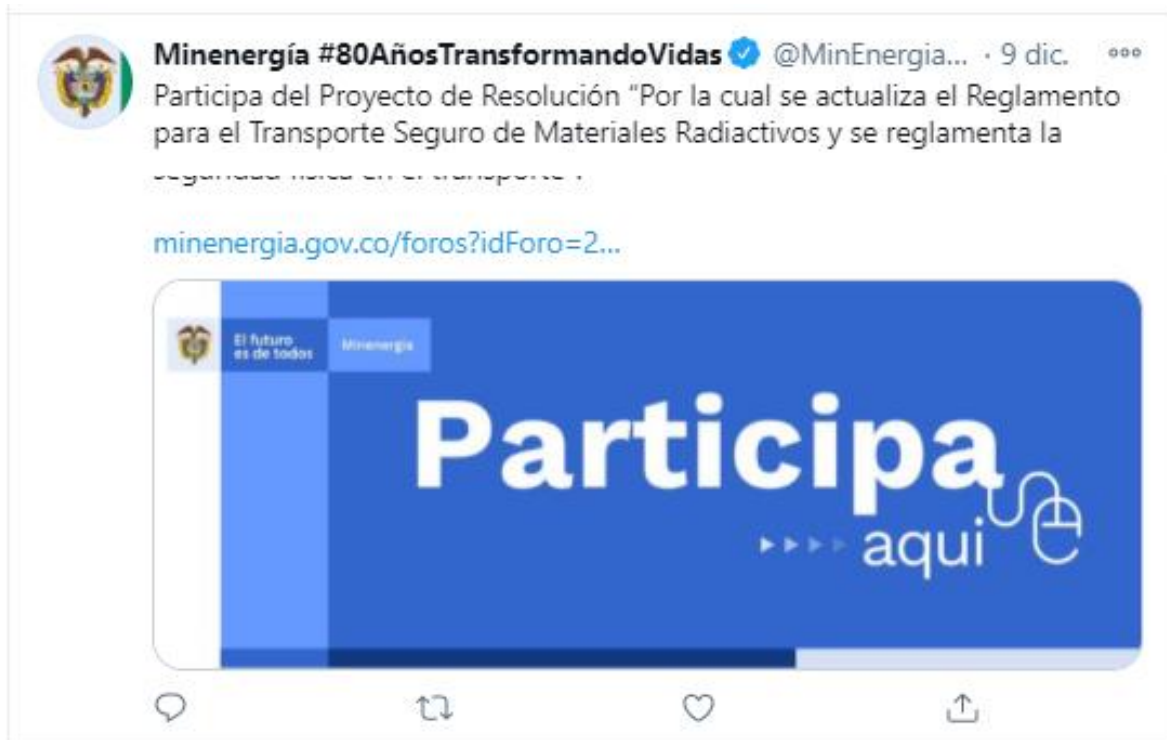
Minenergía #80AñosTransformandoVidas @MinEnergia... · 9 dic.
Participa del Proyecto de Resolución "Por la cual se actualiza el Reglamento para el Transporte Seguro de Materiales Radiactivos y se reglamenta la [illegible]

minenergia.gov.co/foros?idForo=2...

El futuro es de todos

Minenergía

Participa

aqui